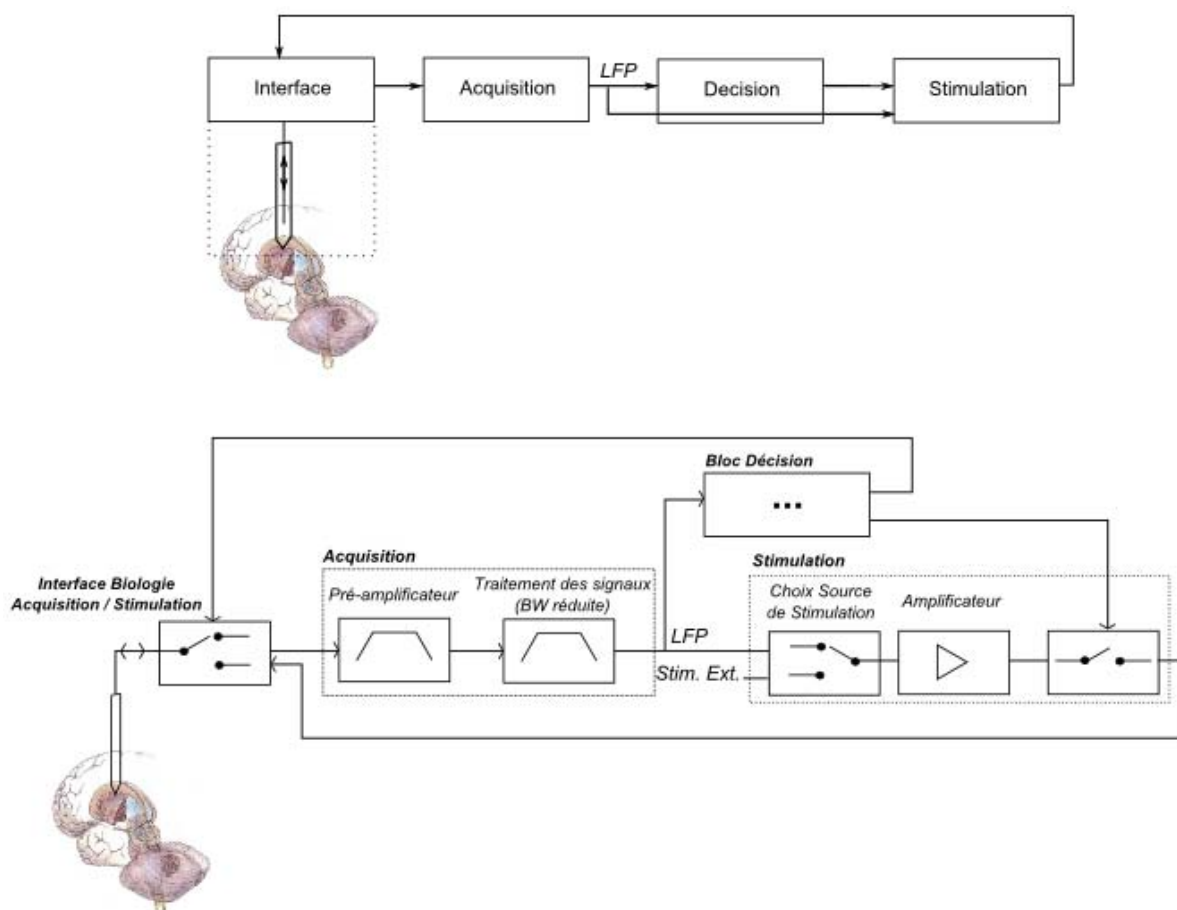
Interface

Acquisition

LFP

Decision

Stimulation

Bloc Décision

...

Acquisition

Stimulation

Interface Biologie Acquisition / Stimulation

Pré-amplificateur

Traitement des signaux (BW réduite)

Choix Source de Stimulation

Amplificateur

LFP

Stim. Ext.